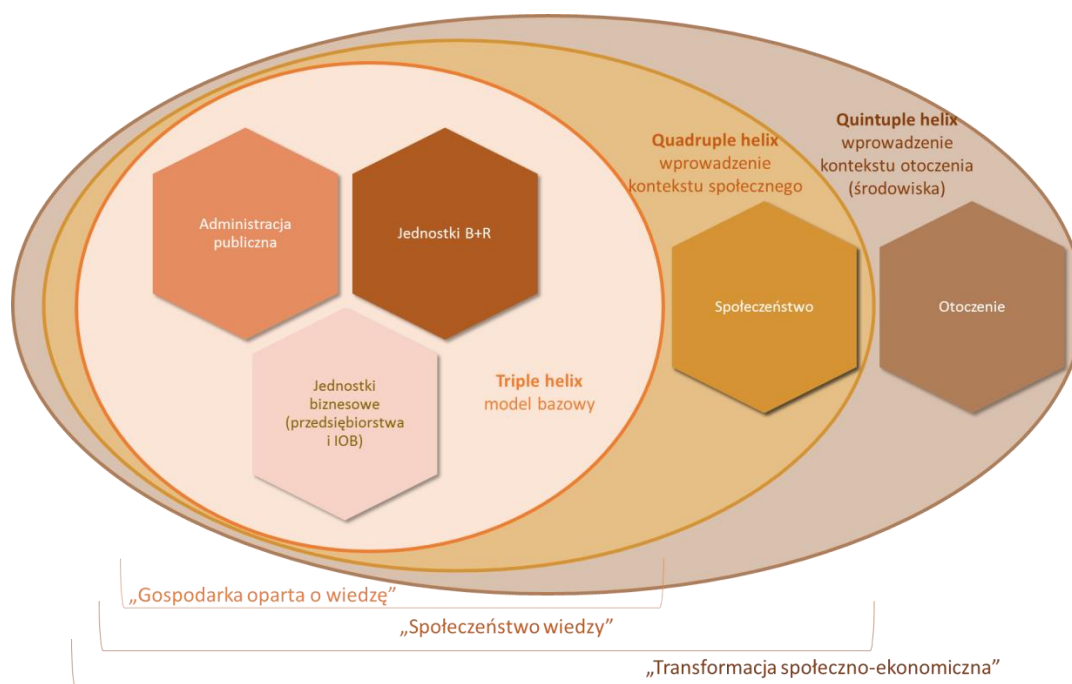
Quintuple helix
wprowadzenie kontekstu otoczenia (środowiska)

Quadruple helix
wprowadzenie kontekstu społecznego

Administracja publiczna

Jednostki B+R

Jednostki biznesowe (przedsiębiorstwa i IOB)

Triple helix
model bazowy

Społeczeństwo

Otoczenie

„Gospodarka oparta o wiedzę"

„Społeczeństwo wiedzy"

„Transformacja społeczno-ekonomiczna"